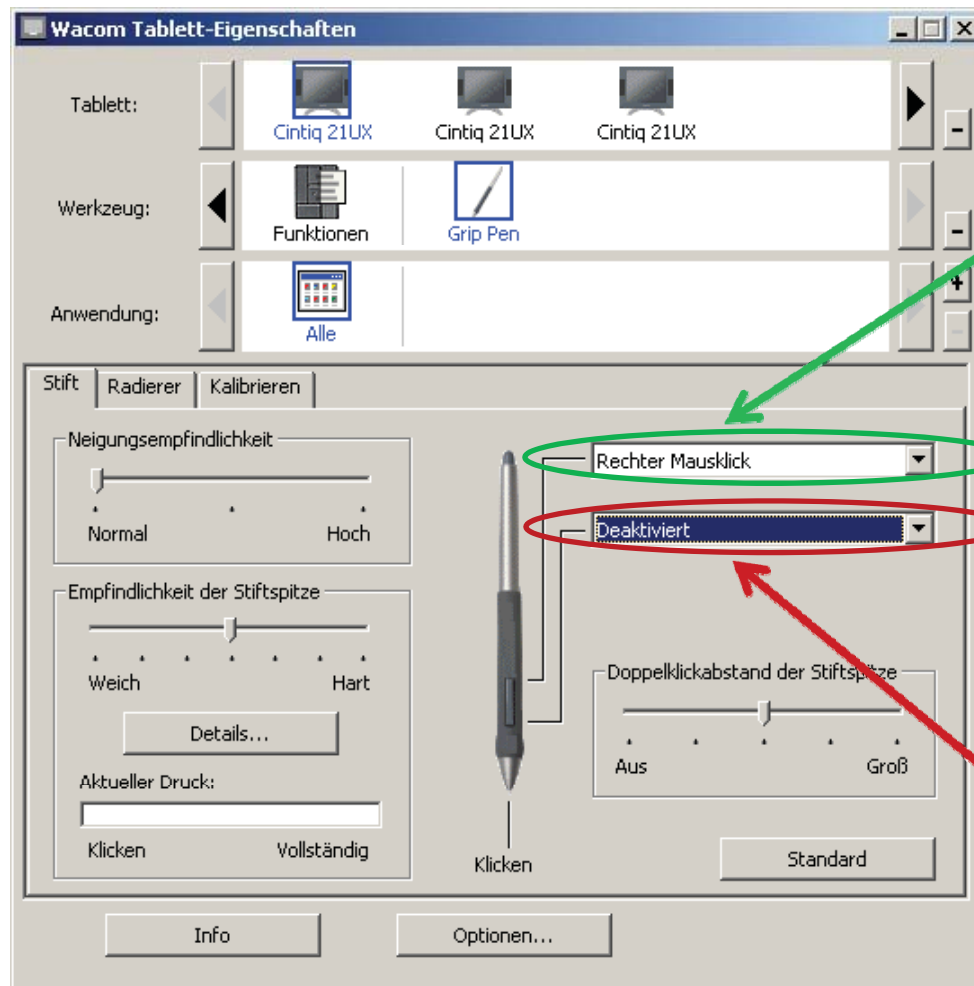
Wacom Tablett-Eigenschaften

Tablett:
Cintiq 21UX
Cintiq 21UX
Cintiq 21UX

Werkzeug:
Funktionen
Grip Pen

Anwendung:
Alle

Stift
Radierer
Kalibrieren

Neigungsempfindlichkeit
Normal
Hoch

Empfindlichkeit der Stiftspitze
Weich
Hart
Details...
Aktueller Druck:
Klicken
Vollständig

Rechter Mausklick
Deaktiviert

Doppelklickabstand der Stiftspitze
Aus
Groß

Klicken

Standard

Info
Optionen...